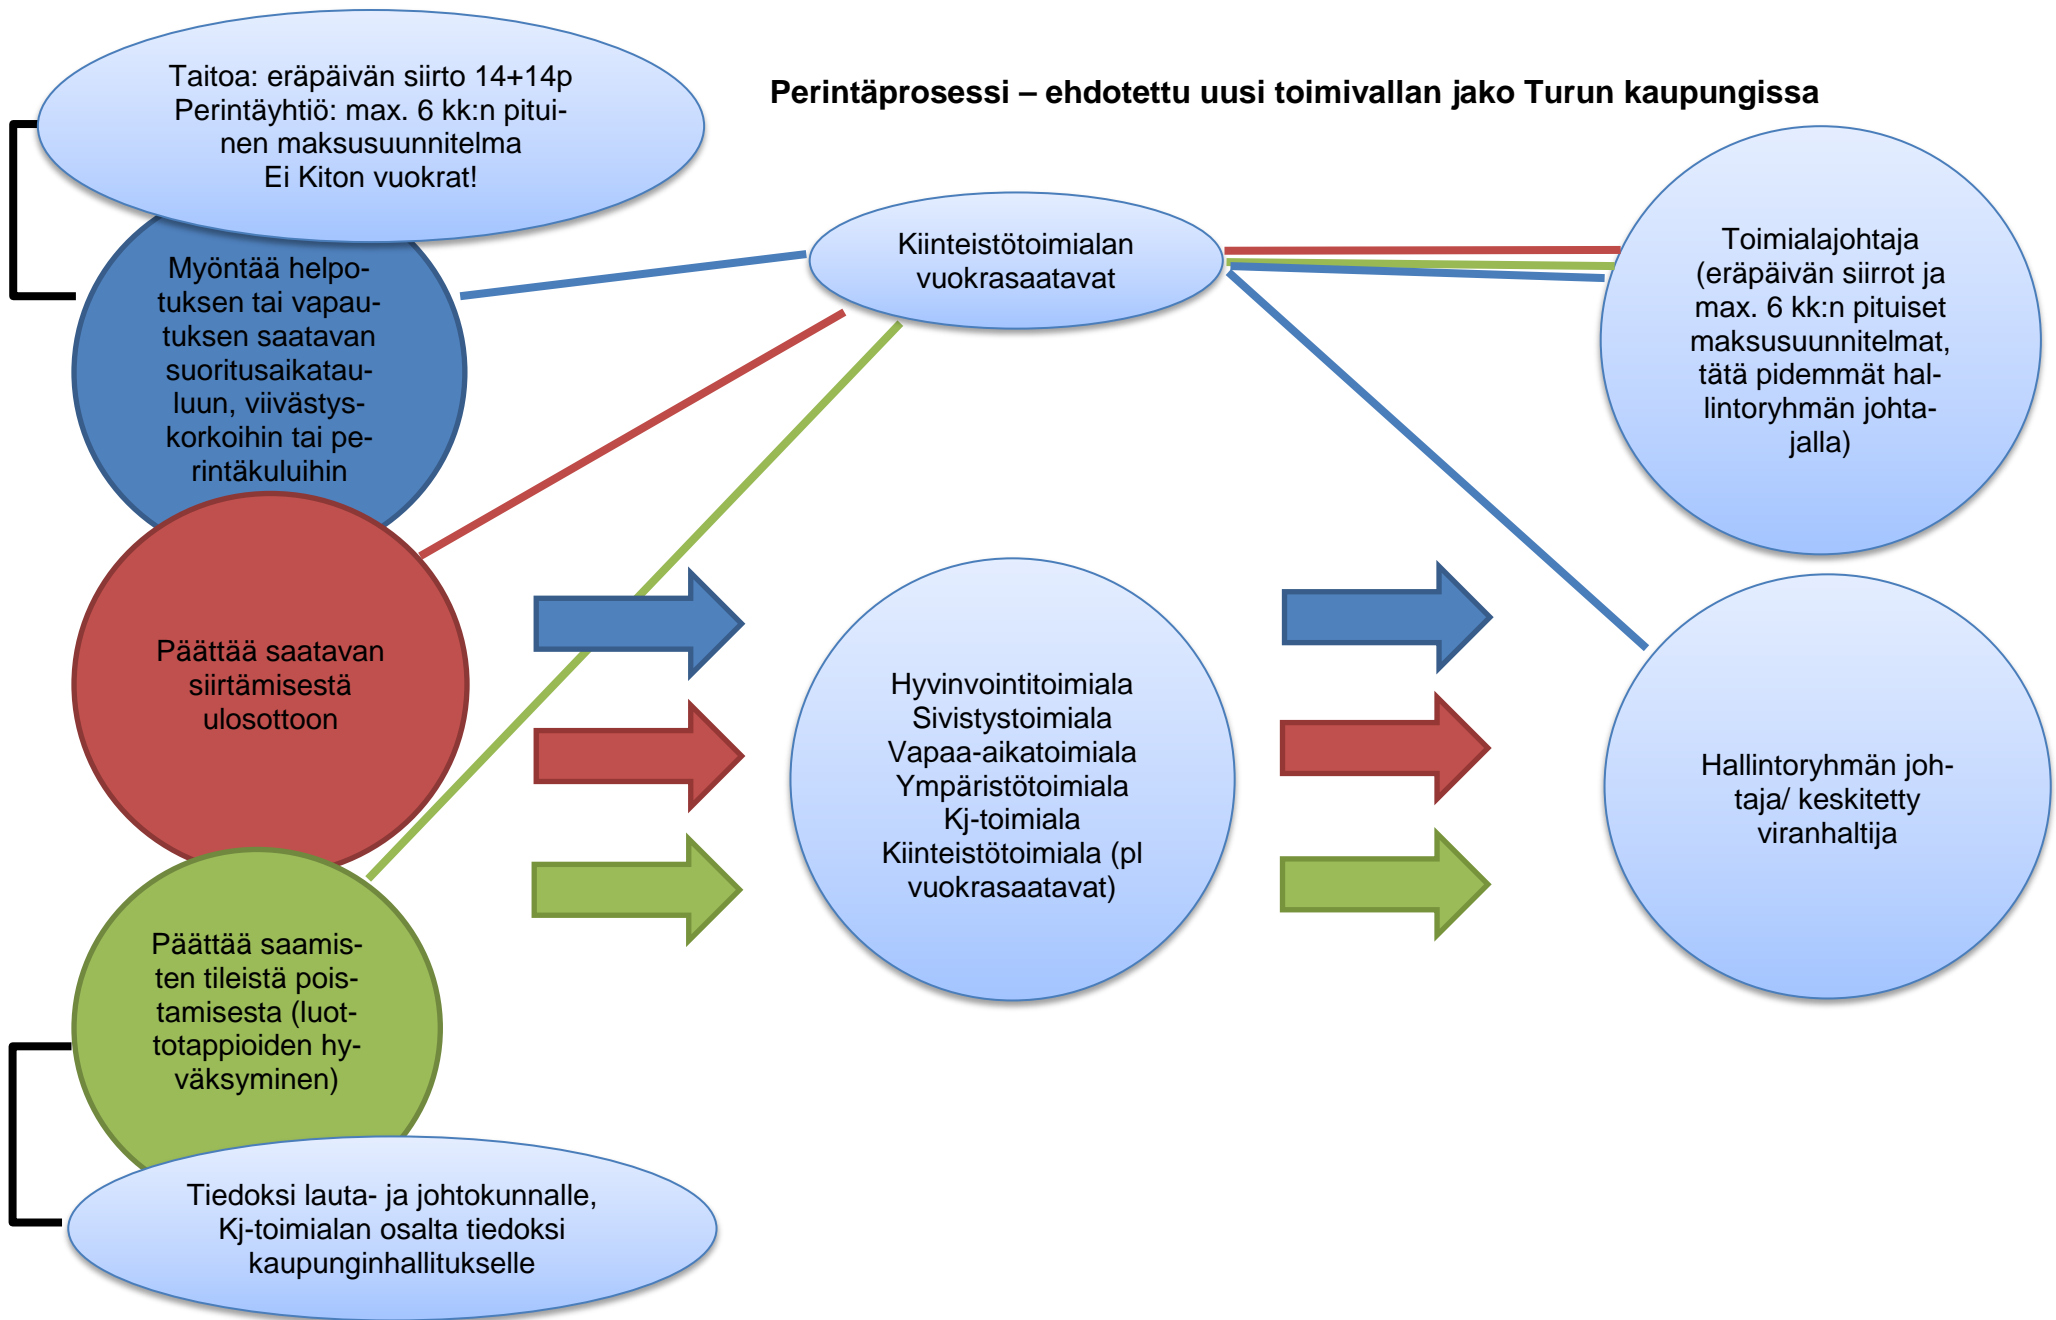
Taitoa: eräpäivän siirto 14+14p
Perintäyhtiö: max. 6 kk:n pituinen maksusuunnitelma
Ei Kiton vuokrat!

Perintäprosessi – ehdotettu uusi toimivallan jako Turun kaupungissa

Kiinteistötoimialan vuokrasaatavat

Toimialajohtaja (eräpäivän siirrot ja max. 6 kk:n pituiset maksusuunnitelmat, tätä pidemmät hallintoryhmän johtajalla)

Myöntää helpotuksen tai vapautuksen saatavan suoritusaikatauluun, viivästyskorkoihin tai perintäkuluihin

Päättää saatavan siirtämisestä ulosottoon

Hyvinvointitoimiala
Sivistystoimiala
Vapaa-aikatoimiala
Ympäristötoimiala
Kj-toimiala
Kiinteistötoimiala (pl vuokrasaatavat)

Hallintoryhmän johtaja/ keskitetty viranhaltija

Päättää saamisten tileistä poistamisesta (luottotappioiden hyväksyminen)

Tiedoksi lauta- ja johtokunnalle, Kj-toimialan osalta tiedoksi kaupunginhallitukselle